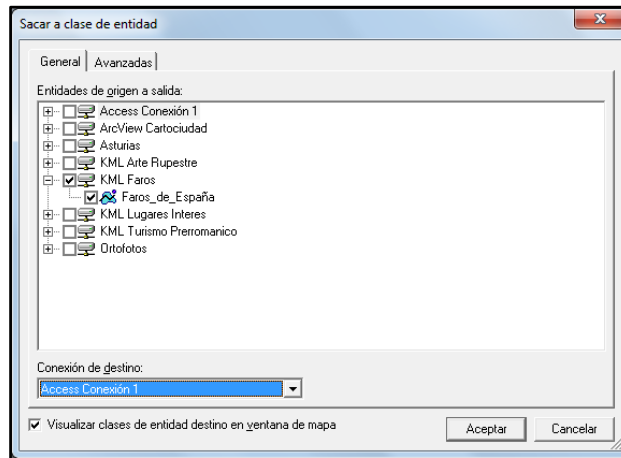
Sacar a clase de entidad

General | Avanzadas

Entidades de origen a salida:

Access Conexión 1
ArcView Cartociudad
Asturias
KML Arte Rupestre
KML Faros
Faros_de_España
KML Lugares Interes
KML Turismo Prerromanico
Ortofotos

Conexión de destino:

Access Conexión 1

Visualizar clases de entidad destino en ventana de mapa

Aceptar
Cancelar